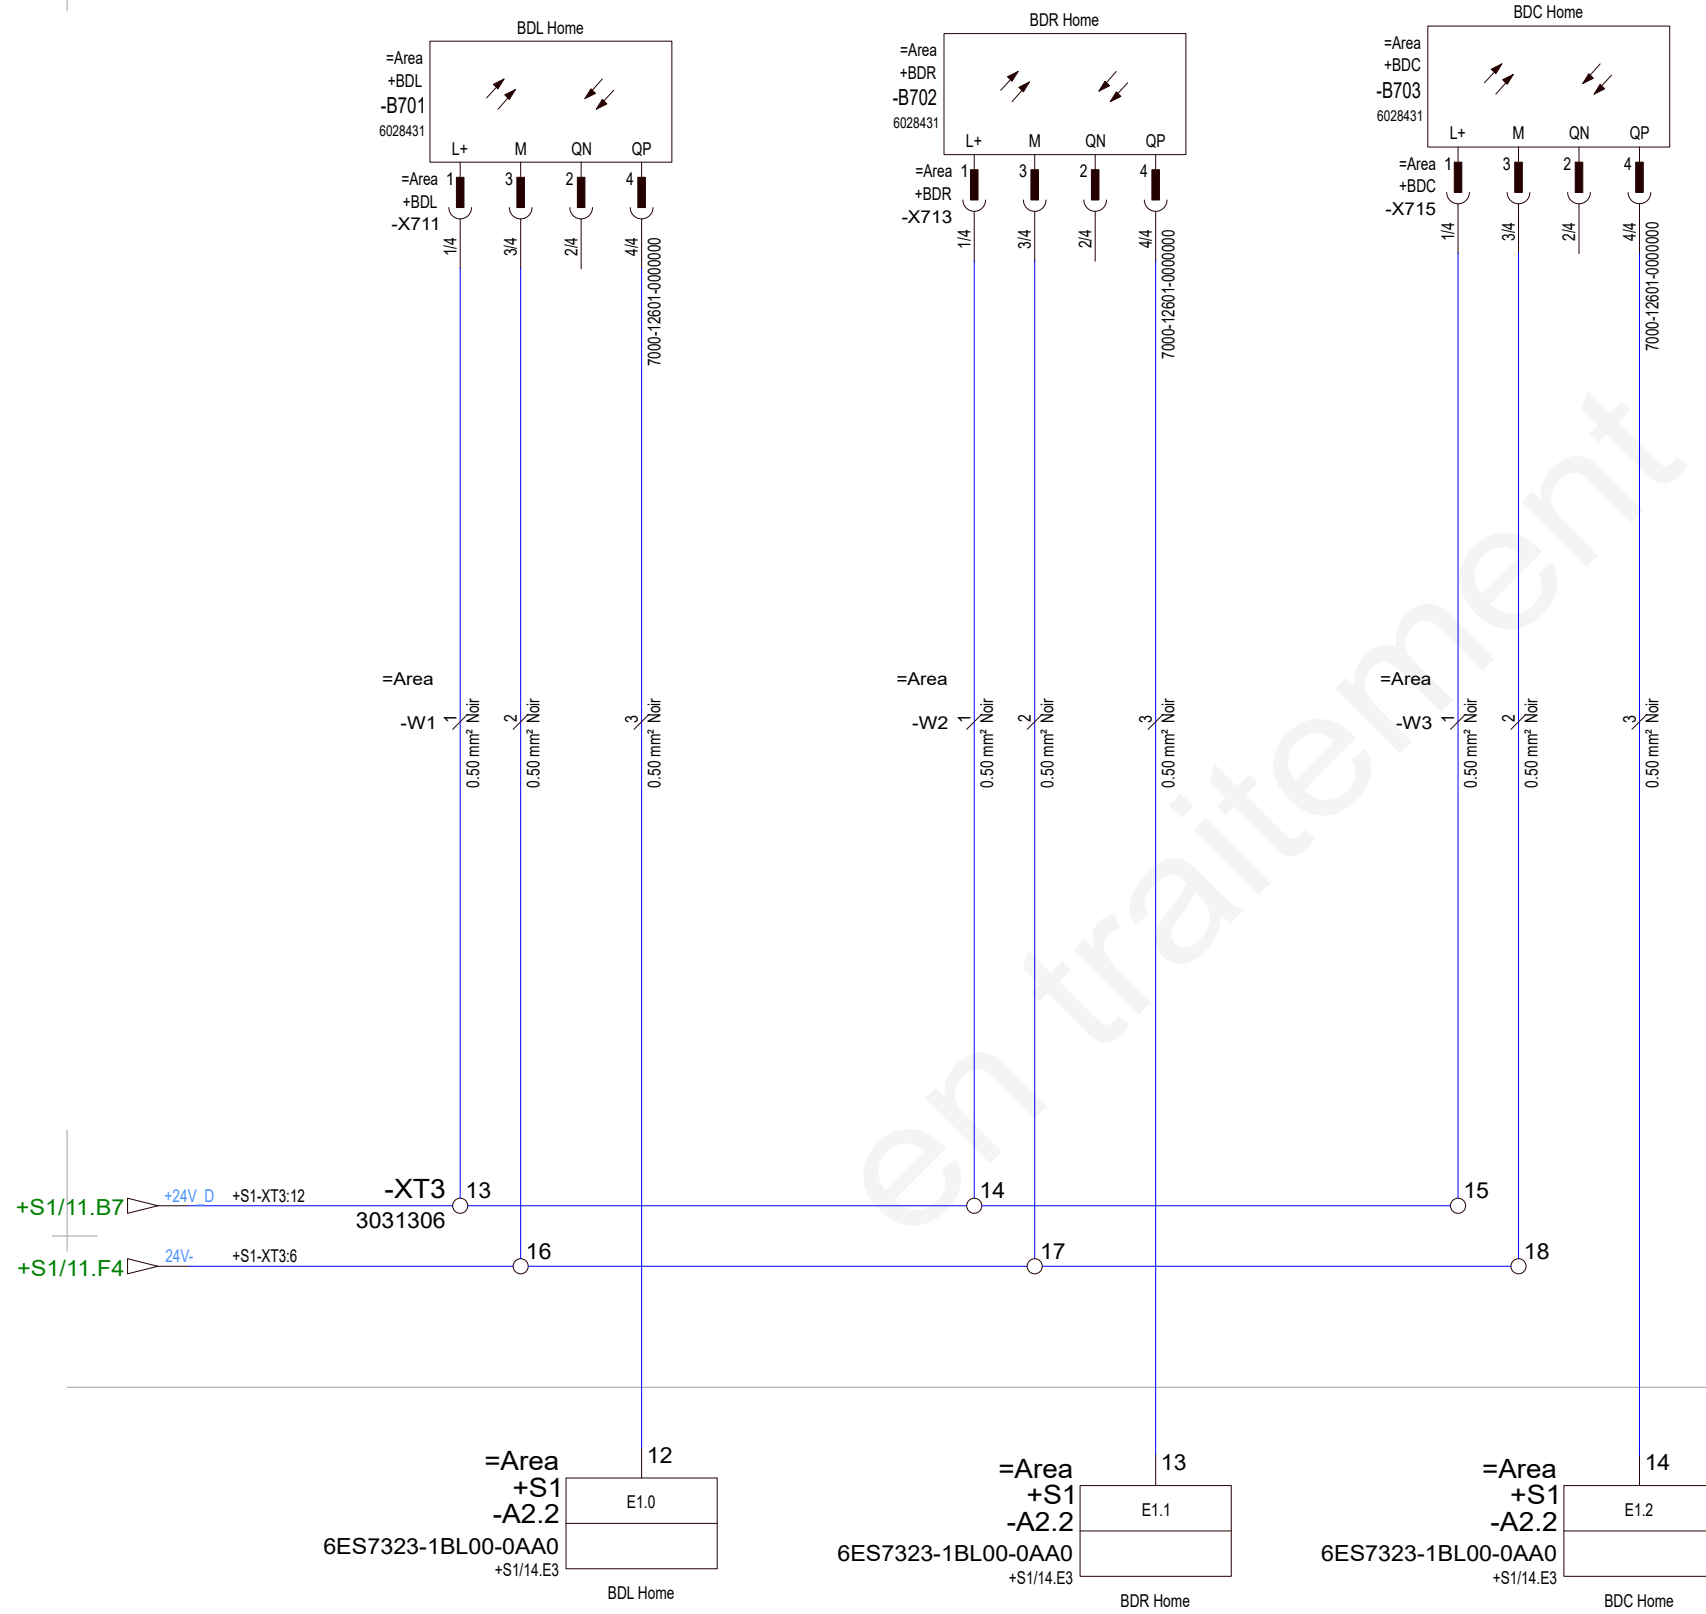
BDL Home
=Area
+BDL
-B701
6028431
L+ M QN QP
=Area
+BDL
-X711
1 3 2 4
1/4 3/4 2/4 4/4
7000-12601-0000000

BDR Home
=Area
+BDR
-B702
6028431
L+ M QN QP
=Area
+BDR
-X713
1 3 2 4
1/4 3/4 2/4 4/4
7000-12601-0000000

BDC Home
=Area
+BDC
-B703
6028431
L+ M QN QP
=Area
+BDC
-X715
1 3 2 4
1/4 3/4 2/4 4/4
7000-12601-0000000

en traitement

=Area
-W1
1 0.50 mm² Noir
2 0.50 mm² Noir
3 0.50 mm² Noir

=Area
-W2
1 0.50 mm² Noir
2 0.50 mm² Noir
3 0.50 mm² Noir

=Area
-W3
1 0.50 mm² Noir
2 0.50 mm² Noir
3 0.50 mm² Noir

+S1/11.B7 +24V_D +S1-XT3:12
-XT3
3031306
13 14 15
+S1/11.F4 24V- +S1-XT3:6
16 17 18

=Area
+S1
-A2.2
6ES7323-1BL00-0AA0
+S1/14.E3
12
E1.0
BDL Home

=Area
+S1
-A2.2
6ES7323-1BL00-0AA0
+S1/14.E3
13
E1.1
BDR Home

=Area
+S1
-A2.2
6ES7323-1BL00-0AA0
+S1/14.E3
14
E1.2
BDC Home